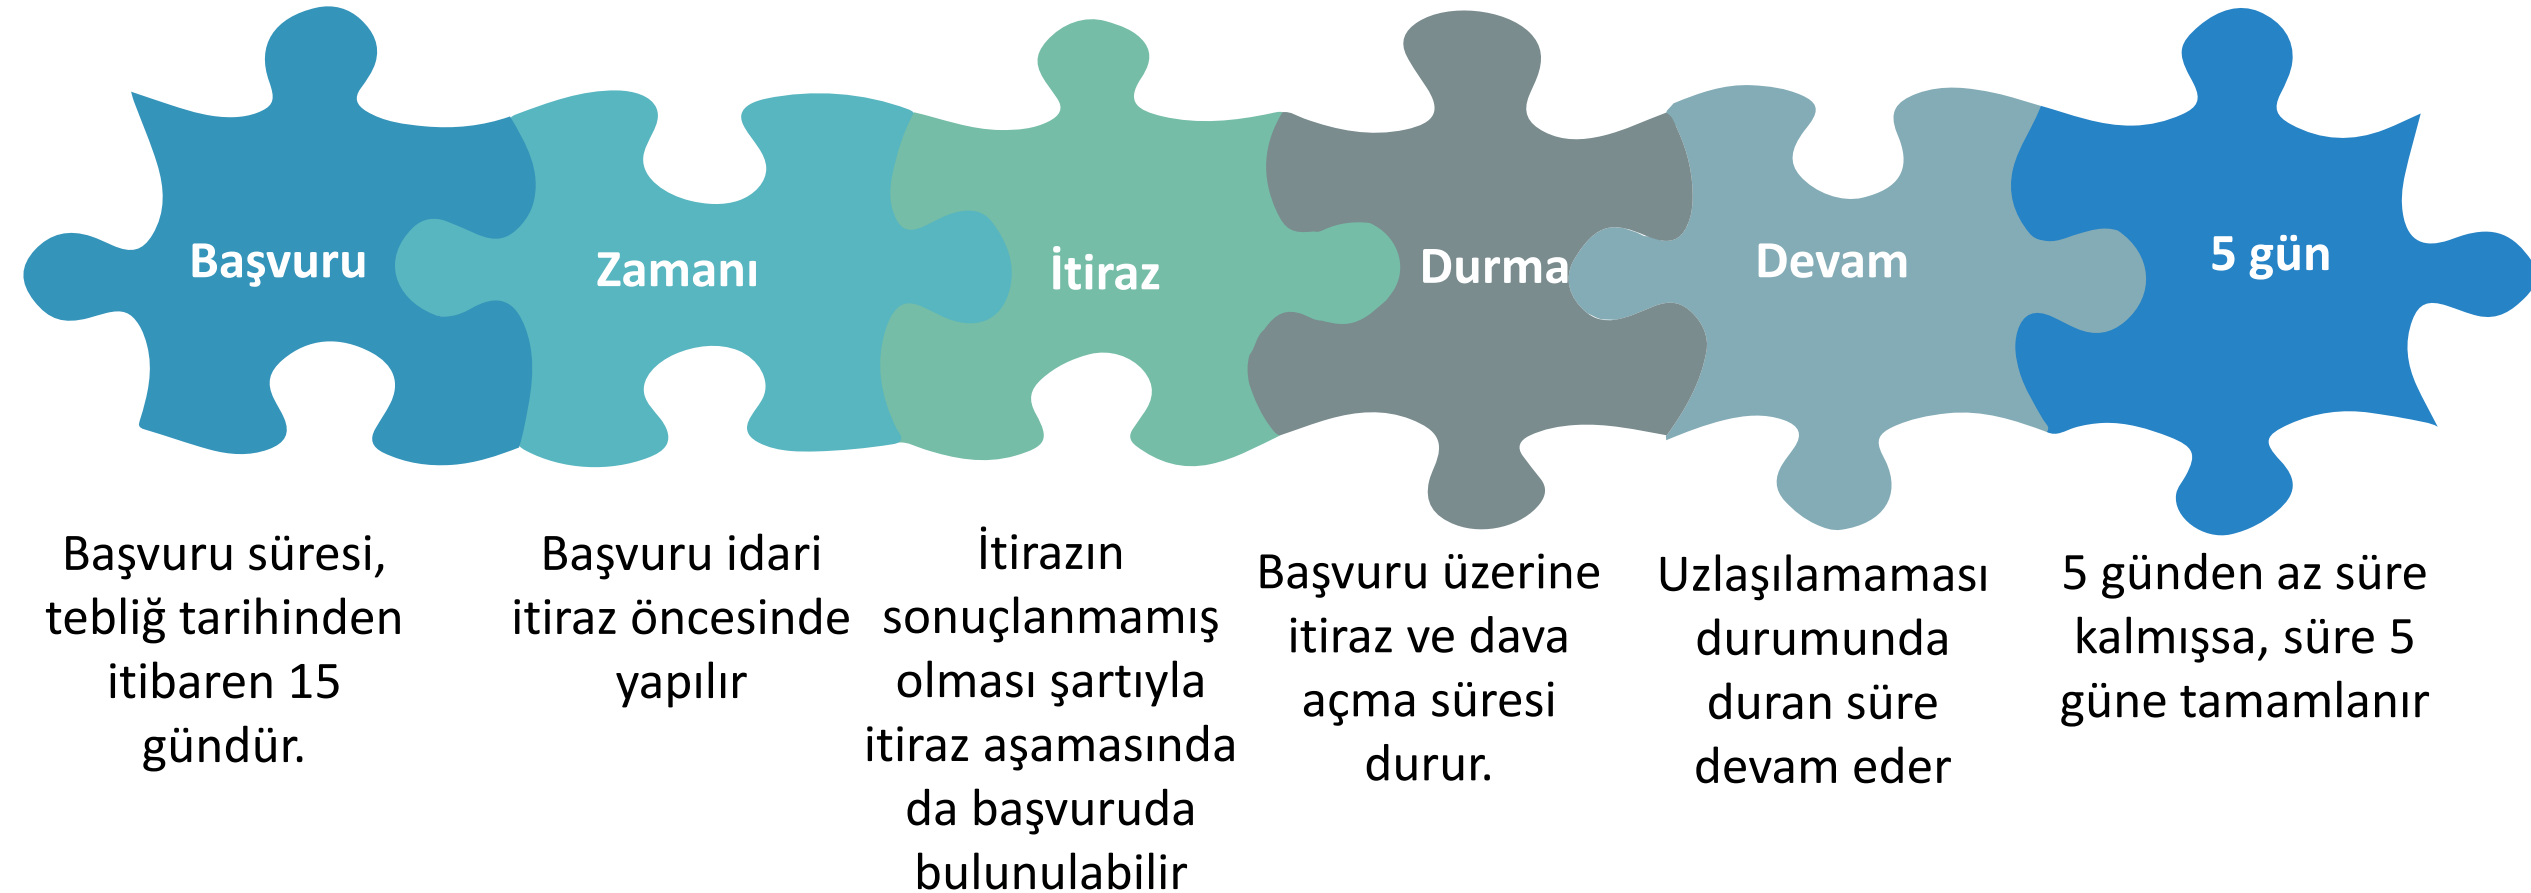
Başvuru

Zamanı

İtiraz

Durma

Devam

5 gün

Başvuru süresi, tebliğ tarihinden itibaren 15 gündür.

Başvuru idari itiraz öncesinde yapılır

İtirazın sonuçlanmamış olması şartıyla itiraz aşamasında da başvuruda bulunulabilir

Başvuru üzerine itiraz ve dava açma süresi durur.

Uzlaşılamaması durumunda duran süre devam eder

5 günden az süre kalmışsa, süre 5 güne tamamlanır